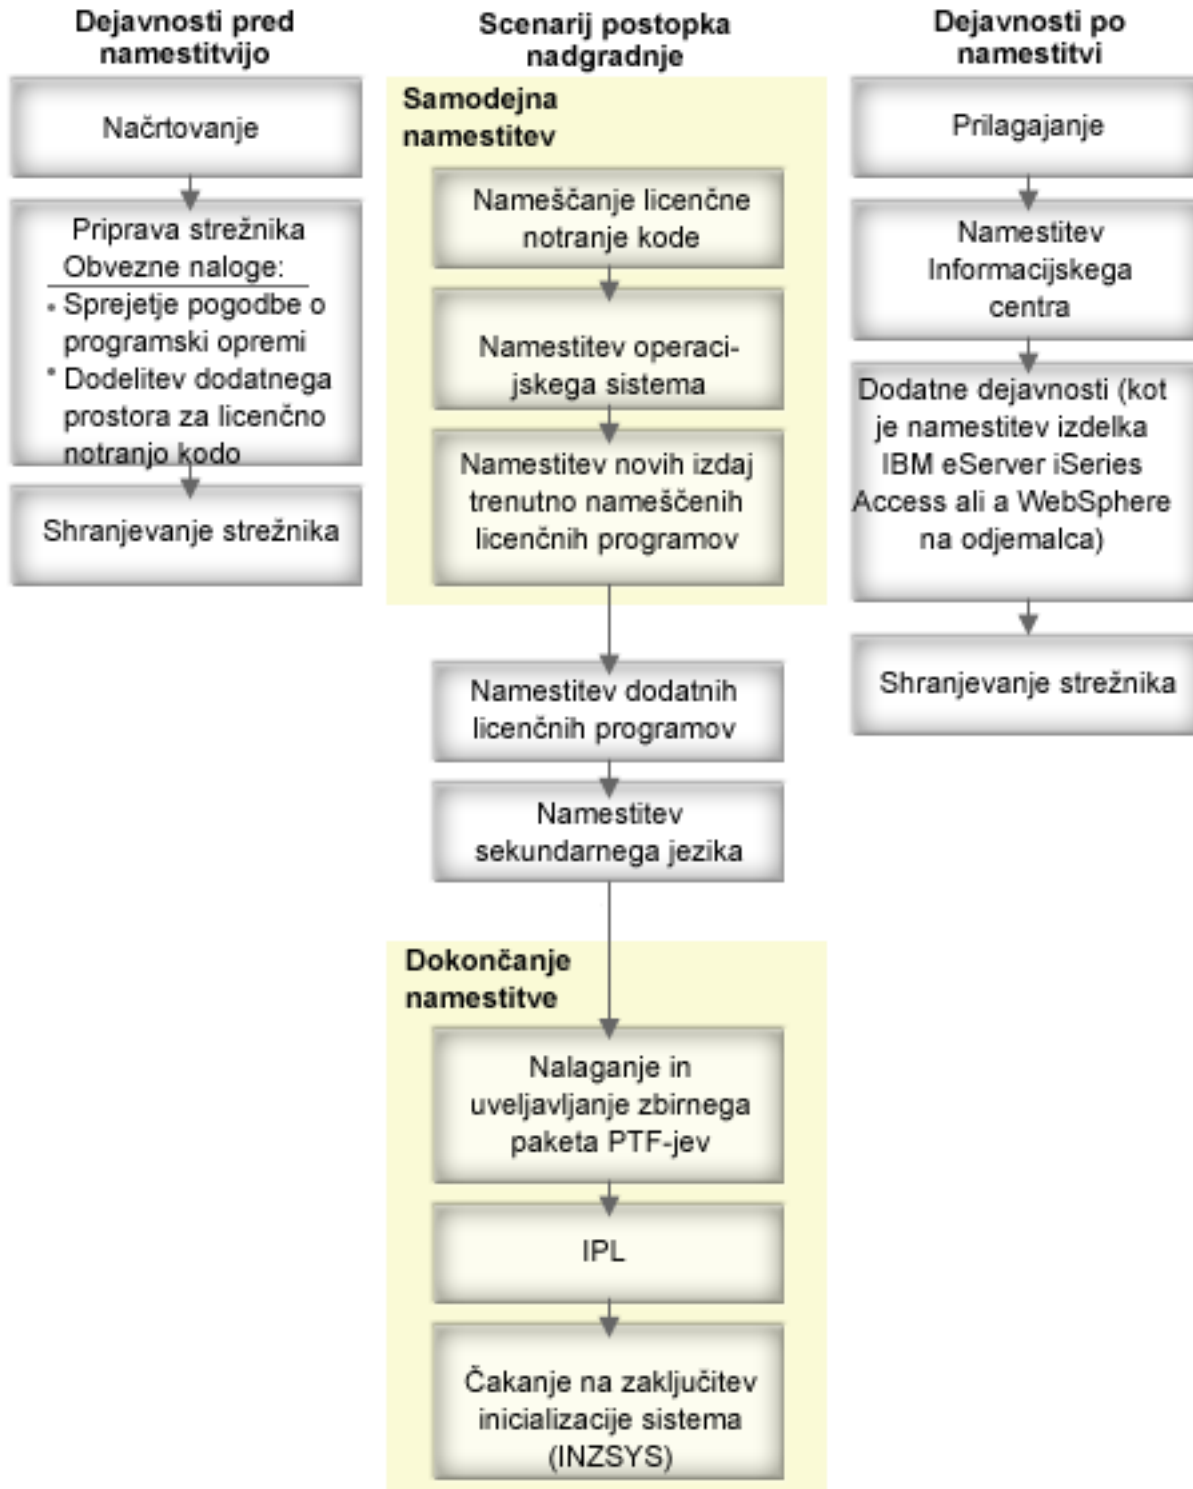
Dejavnosti pred namestitvijo

Načrtovanje

Priprava strežnika
Obvezne naloge:
• Sprejetje pogodbe o programski opremi
• Dodelitev dodatnega prostora za licenčno notranjo kodo

Shranjevanje strežnika

Scenarij postopka nadgradnje

Samodejna namestitev

Nameščanje licenčne notranje kode

Namestitev operacijskega sistema

Namestitev novih izdaj trenutno nameščenih licenčnih programov

Namestitev dodatnih licenčnih programov

Namestitev sekundarnega jezika

Dokončanje namestitve

Nalaganje in uveljavljanje zbirnega paketa PTF-jev

IPL

Čakanje na zaključitev inicializacije sistema (INZSYS)

Dejavnosti po namestitvi

Prilagajanje

Namestitev Informacijskega centra

Dodatne dejavnosti (kot je namestitev izdelka IBM eServer iSeries Access ali a WebSphere na odjemalca)

Shranjevanje strežnika